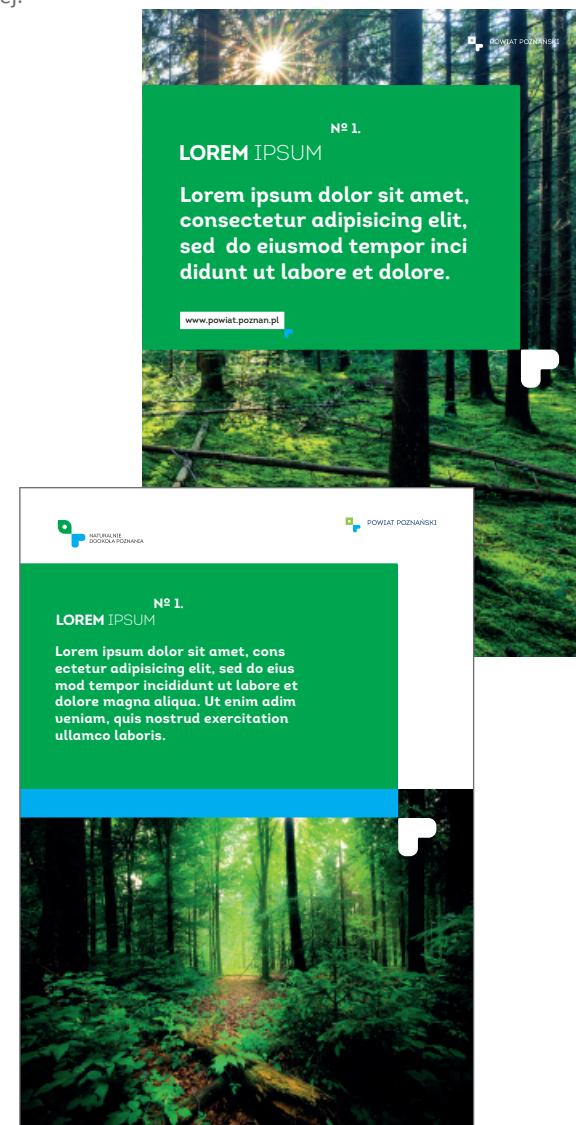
cj.

POWIAT POZNAŃSKI

№ 1.
LOREM IPSUM

Lorem ipsum dolor sit amet, consectetur adipisicing elit, sed do eiusmod tempor inci didunt ut labore et dolore.

www.powiat.poznan.pl

NATURALNIE DOOKOŁA POZNANIA

POWIAT POZNAŃSKI

№ 1.
LOREM IPSUM

Lorem ipsum dolor sit amet, cons ectetur adipisicing elit, sed do eius mod tempor incididunt ut labore et dolore magna aliqua. Ut enim adim veniam, quis nostrud exercitation ullamco laboris.